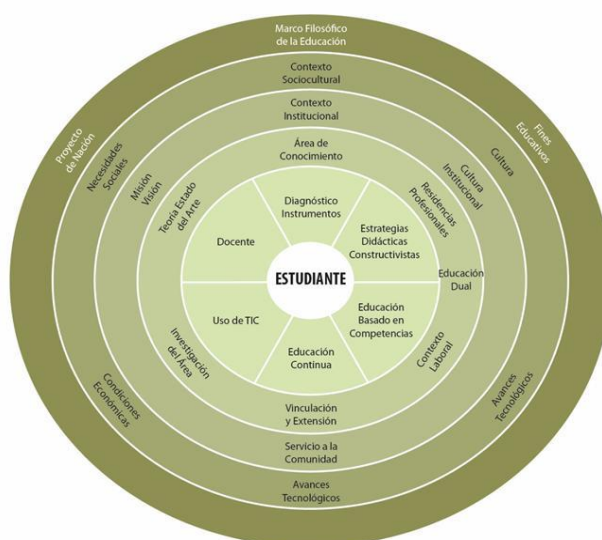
Marco Filosófico de la Educación

Contexto Sociocultural

Contexto Institucional

Área de Conocimiento

Proyecto de Nación

Necesidades Sociales

Misión Visión

Teoría Estado del Arte

Fines Educativos

Cultura

Cultura Institucional

Residencias Profesionales

Diagnóstico Instrumentos

Docente

Estrategias Didácticas Constructivistas

ESTUDIANTE

Educación Dual

Uso de TIC

Educación Basado en Competencias

Educación Continua

Investigación del Área

Contexto Laboral

Condiciones Económicas

Avances Tecnológicos

Vinculación y Extensión

Servicio a la Comunidad

Avances Tecnológicos